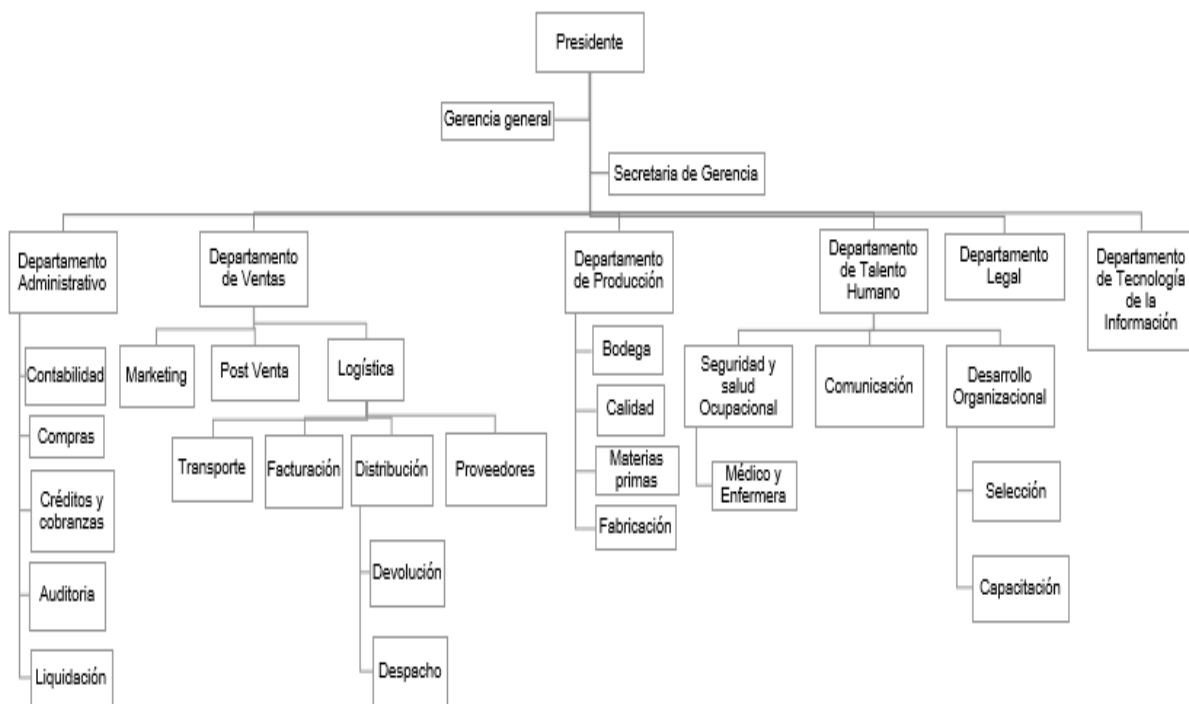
Presidente

Gerencia general

Secretaria de Gerencia

Departamento Administrativo

Contabilidad

Compras

Créditos y cobranzas

Auditoria

Liquidación

Departamento de Ventas

Marketing

Post Venta

Logística

Transporte

Facturación

Distribución

Devolución

Despacho

Proveedores

Departamento de Producción

Bodega

Calidad

Materias primas

Fabricación

Departamento de Talento Humano

Seguridad y salud Ocupacional

Médico y Enfermera

Comunicación

Desarrollo Organizacional

Selección

Capacitación

Departamento Legal

Departamento de Tecnología de la Información